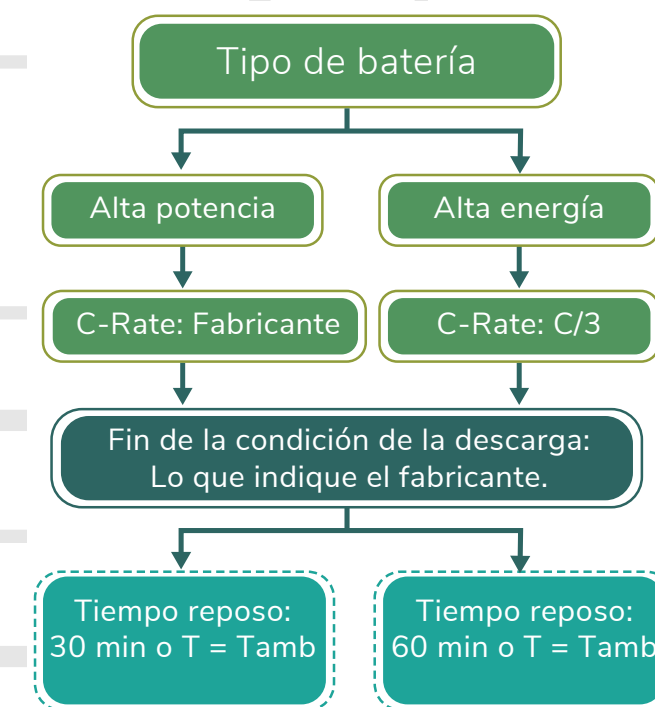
Tipo de batería

Alta potencia

Alta energía

C-Rate: Fabricante

C-Rate: C/3

Fin de la condición de la descarga: Lo que indique el fabricante.

Tiempo reposo: 30 min o T = Tamb

Tiempo reposo: 60 min o T = Tamb